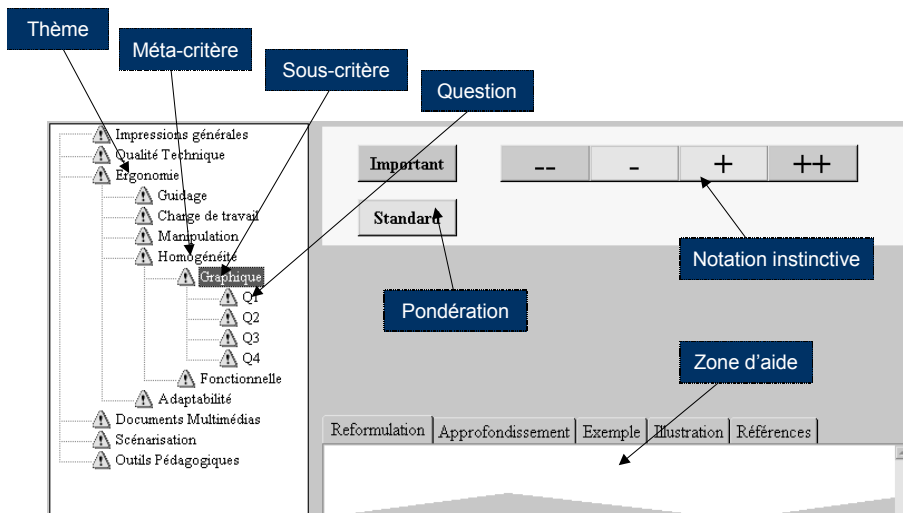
Thème

Méta-critère

Sous-critère

Question

Impressions générales
Qualité Technique
Ergonomie
Guidage
Charge de travail
Manipulation
Homogénéité
Graphique
Q1
Q2
Q3
Q4
Fonctionnelle
Adaptabilité
Documents Multimédias
Scénarisation
Outils Pédagogiques

Important

Standard

| -- | - | + | ++ |
|---|---|---|---|

Notation instinctive

Pondération

Zone d'aide

Reformulation | Approfondissement | Exemple | Illustration | Références